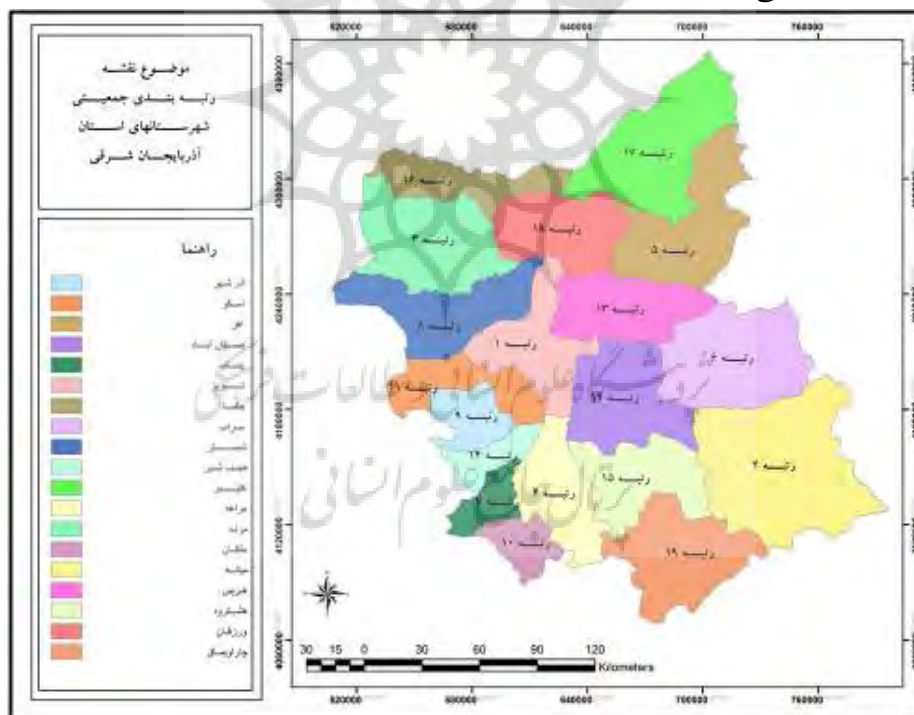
موضوع نقشه
رتبه بندی جمعیتی
شهرستانهای استان
آذربایجان شرقی

راهنما

آذرشهر
اسکو
اهر
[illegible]
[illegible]
تبریز
جلفا
سراب
شبستر
عجب شیر
کلیبر
مراغه
مرند
ملکان
میانه
هریس
هشترود
ورزقان
چاراویماق

620000
660000
680000
700000
740000
760000

4280000
4240000
4200000
4160000
4120000
4080000

رتبه ۱۷
رتبه ۱۶
رتبه ۱۸
رتبه ۳
رتبه ۵
رتبه ۱۳
رتبه ۸
رتبه ۱
رتبه ۶
رتبه ۱۱
رتبه ۹
رتبه ۱۴
رتبه ۱۲
رتبه ۲
رتبه ۷
رتبه ۴
رتبه ۱۵
رتبه ۱۰
رتبه ۱۹

30 15 0 30 60 90 120
Kilometers

620000
660000
680000
700000
740000